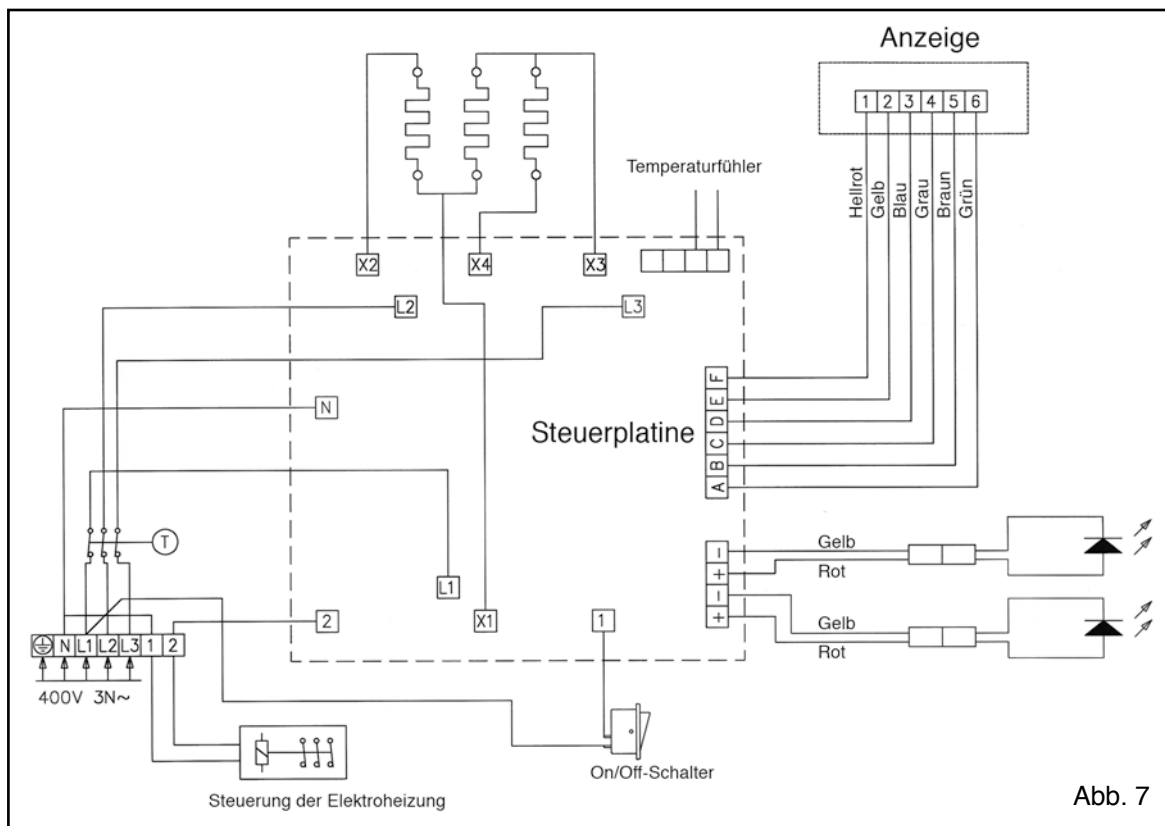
Anzeige

1 2 3 4 5 6

Hellrot Gelb Blau Grau Braun Grün

Temperaturfühler

X2 X4 X3

L2 L3

N

Steuerplatine

F E D C B A

T

L1

X1

2

1

– + – +

Gelb
Rot

Gelb
Rot

N L1 L2 L3 1 2

400V 3N~

Steuerung der Elektroheizung

On/Off-Schalter

Abb. 7